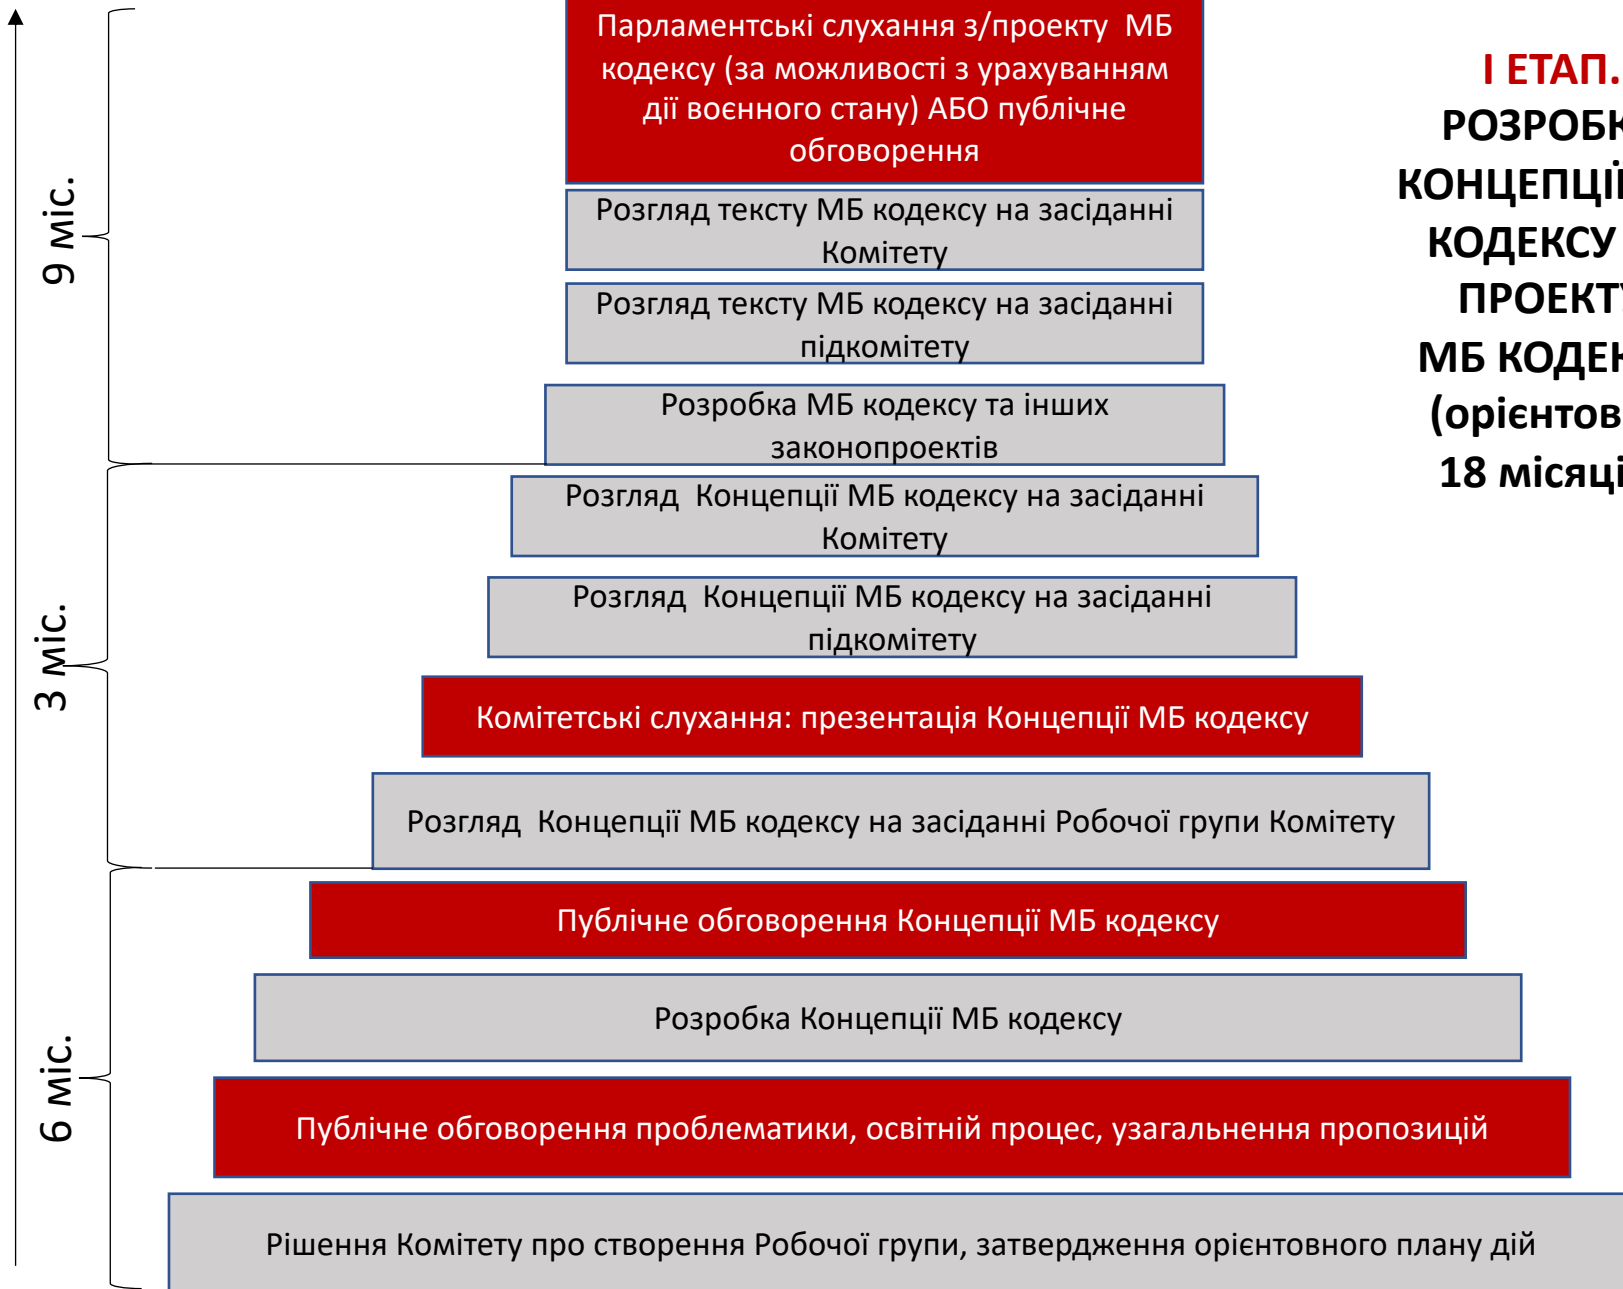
9 міс.

3 міс.

6 міс.

Парламентські слухання з/проекту МБ кодексу (за можливості з урахуванням дії воєнного стану) АБО публічне обговорення

Розгляд тексту МБ кодексу на засіданні Комітету

Розгляд тексту МБ кодексу на засіданні підкомітету

Розробка МБ кодексу та інших законопроектів

Розгляд Концепції МБ кодексу на засіданні Комітету

Розгляд Концепції МБ кодексу на засіданні підкомітету

Комітетські слухання: презентація Концепції МБ кодексу

Розгляд Концепції МБ кодексу на засіданні Робочої групи Комітету

Публічне обговорення Концепції МБ кодексу

Розробка Концепції МБ кодексу

Публічне обговорення проблематики, освітній процес, узагальнення пропозицій

Рішення Комітету про створення Робочої групи, затвердження орієнтовного плану дій

І ЕТАП. РОЗРОБК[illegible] КОНЦЕПЦІ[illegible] КОДЕКСУ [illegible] ПРОЕКТ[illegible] МБ КОДЕ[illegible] (орієнтов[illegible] 18 місяц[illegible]